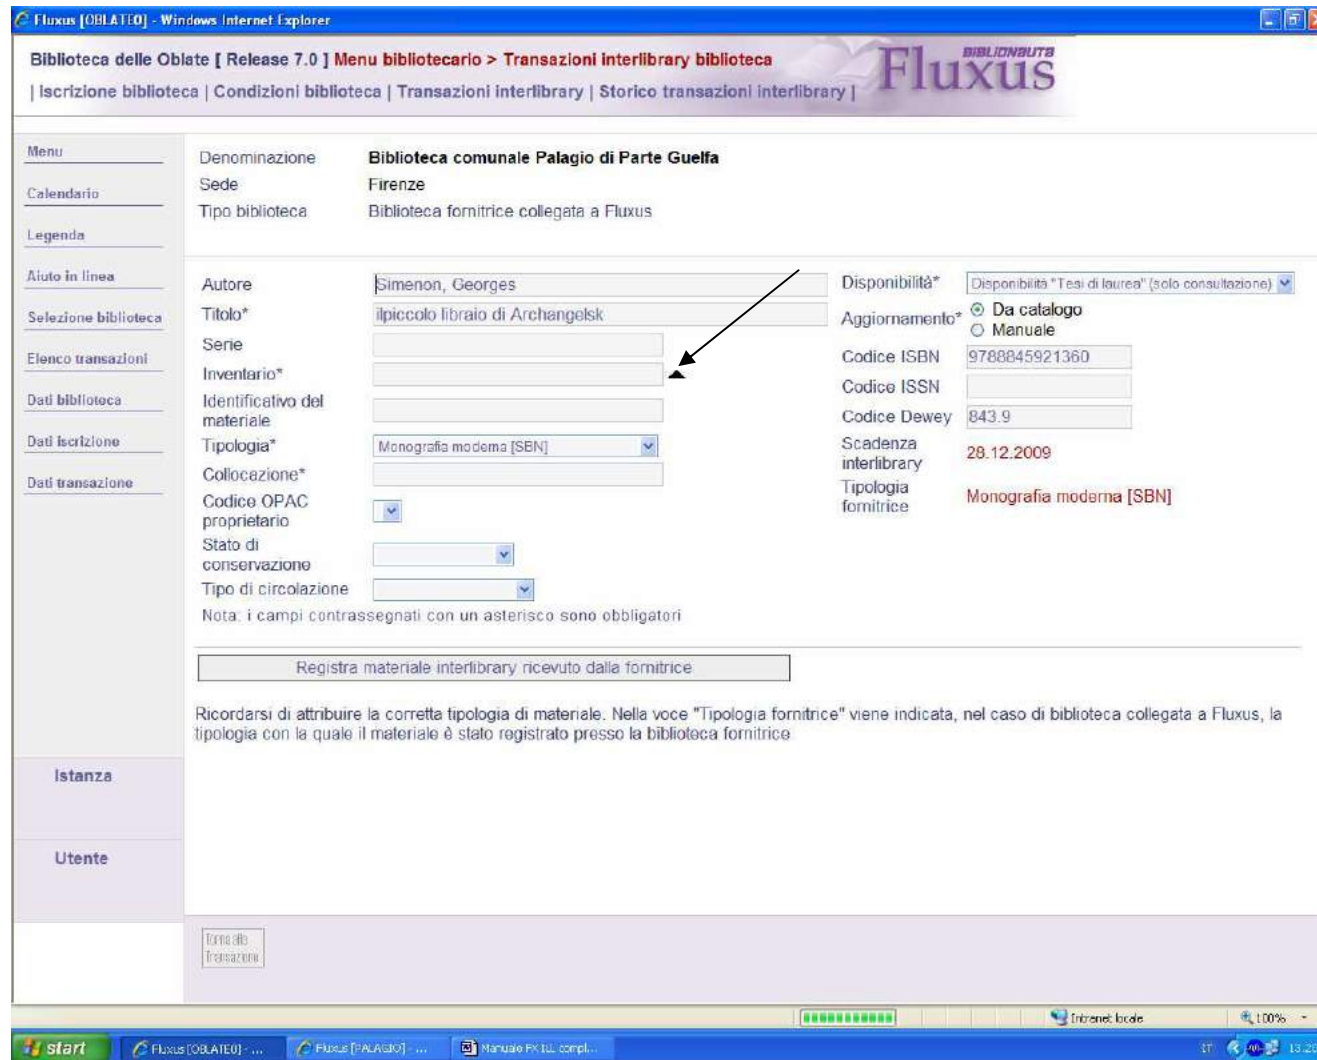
Fluxus [OBLATEO] - Windows Internet Explorer

Biblioteca delle Oblate [ Release 7.0 ] Menu bibliotecario > Transazioni interlibrary biblioteca
| Iscrizione biblioteca | Condizioni biblioteca | Transazioni interlibrary | Storico transazioni interlibrary |

BIBLIONAUTA Fluxus

Menu
Calendario
Legenda
Aiuto in linea
Selezione biblioteca
Elenco transazioni
Dati biblioteca
Dati iscrizione
Dati transazione

| Denominazione | Biblioteca comunale Palagio di Parte Guelfa |
|---|---|
| Sede | Firenze |
| Tipo biblioteca | Biblioteca fornitrice collegata a Fluxus |

Autore Simenon, Georges
Titolo* ilpiccolo libraio di Archangelsk
Serie
Inventario*
Identificativo del materiale
Tipologia* Monografia moderna [SBN]
Collocazione*
Codice OPAC proprietario
Stato di conservazione
Tipo di circolazione
Nota: i campi contrassegnati con un asterisco sono obbligatori

Disponibilità* Disponibilità "Tesi di laurea" (solo consultazione)
Aggiornamento* Da catalogo Manuale
Codice ISBN 9788845921360
Codice ISSN
Codice Dewey 843.9
Scadenza interlibrary 28.12.2009
Tipologia fornitrice Monografia moderna [SBN]

Registra materiale interlibrary ricevuto dalla fornitrice

Ricordarsi di attribuire la corretta tipologia di materiale. Nella voce "Tipologia fornitrice" viene indicata, nel caso di biblioteca collegata a Fluxus, la tipologia con la quale il materiale è stato registrato presso la biblioteca fornitrice

Istanza

Utente

Torna alle Transazioni

Intranet locale 100%

start Fluxus [OBLATEO] - ... Fluxus [PALAGIO] - ... Manuale FX ILL compl... IT 13.2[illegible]